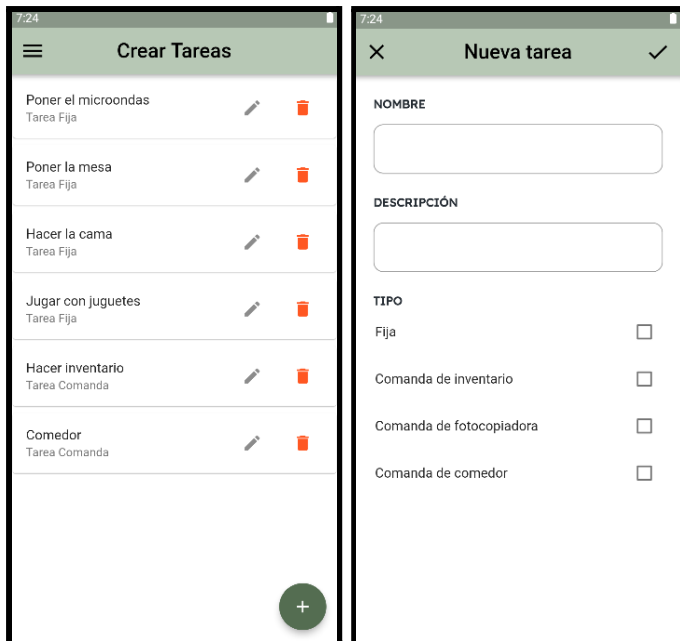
7:24

Crear Tareas

Poner el microondas
Tarea Fija

Poner la mesa
Tarea Fija

Hacer la cama
Tarea Fija

Jugar con juguetes
Tarea Fija

Hacer inventario
Tarea Comanda

Comedor
Tarea Comanda

+

7:24

Nueva tarea

NOMBRE

DESCRIPCIÓN

TIPO

Fija

Comanda de inventario

Comanda de fotocopiadora

Comanda de comedor